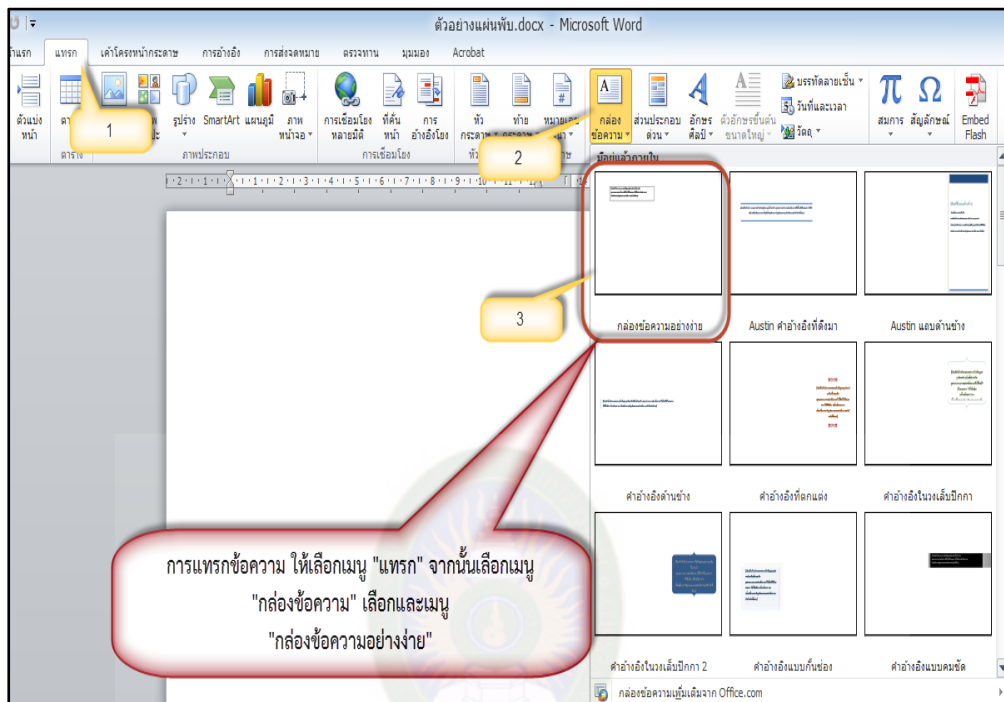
ตัวอย่างแผ่นพับ.docx - Microsoft Word

หน้าแรก แทรก เค้าโครงหน้ากระดาษ การอ้างอิง การส่งจดหมาย ตรวจทาน มุมมอง Acrobat

ตัวแบ่งหน้า ตาราง รูปร่าง SmartArt แผนภูมิ ภาพหน้าจอ การเชื่อมโยงหลายมิติ ที่คั่นหน้า การอ้างอิงโยง หัวกระดาษ ท้ายกระดาษ หมายเลขหน้า กล่องข้อความ ส่วนประกอบด่วน อักษรศิลป์ ตัวอักษรขึ้นต้นขนาดใหญ่ บรรทัดลายเซ็น วันที่และเวลา วัตถุ สมการ สัญลักษณ์ Embed Flash

ตาราง ภาพประกอบ การเชื่อมโยง

1

2

3

กล่องข้อความอย่างง่าย Austin คำอ้างอิงที่ดึงมา Austin แถบด้านข้าง

คำอ้างอิงด้านข้าง คำอ้างอิงที่ตกแต่ง คำอ้างอิงในวงเล็บปีกกา

คำอ้างอิงในวงเล็บปีกกา 2 คำอ้างอิงแบบกันช่อง คำอ้างอิงแบบคมชัด

กล่องข้อความเพิ่มเติมจาก Office.com

การแทรกข้อความ ให้เลือกเมนู "แทรก" จากนั้นเลือกเมนู "กล่องข้อความ" เลือกและเมนู "กล่องข้อความอย่างง่าย"